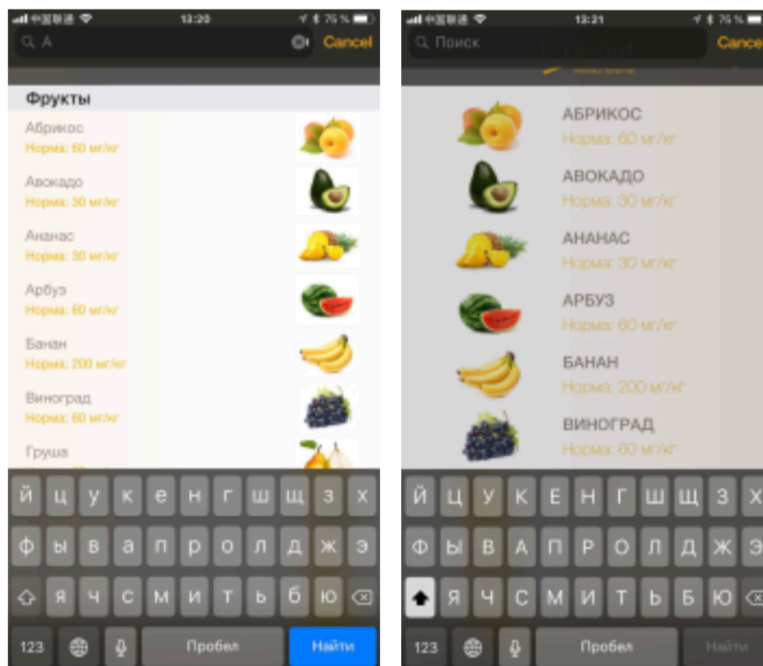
13:20
76 %
А
Cancel
Фрукты
Абрикос
Норма: 60 мг/кг
Авокадо
Норма: 30 мг/кг
Ананас
Норма: 30 мг/кг
Арбуз
Норма: 60 мг/кг
Банан
Норма: 200 мг/кг
Виноград
Норма: 60 мг/кг
Груша
й ц у к е н г ш щ з х
ф ы в а п р о л д ж э
я ч с м и т ь б ю
123
Пробел
Найти

13:21
76 %
Поиск
Cance
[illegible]
АБРИКОС
Норма: 60 мг/кг
АВОКАДО
Норма: 30 мг/кг
АНАНАС
Норма: 30 мг/кг
АРБУЗ
Норма: 60 мг/кг
БАНАН
Норма: 200 мг/кг
ВИНОГРАД
Норма: 60 мг/кг
Й Ц У К Е Н Г Ш Щ З Х
Ф Ы В А П Р О Л Д Ж Э
Я Ч С М И Т Ь Б Ю
123
Пробел
Найти